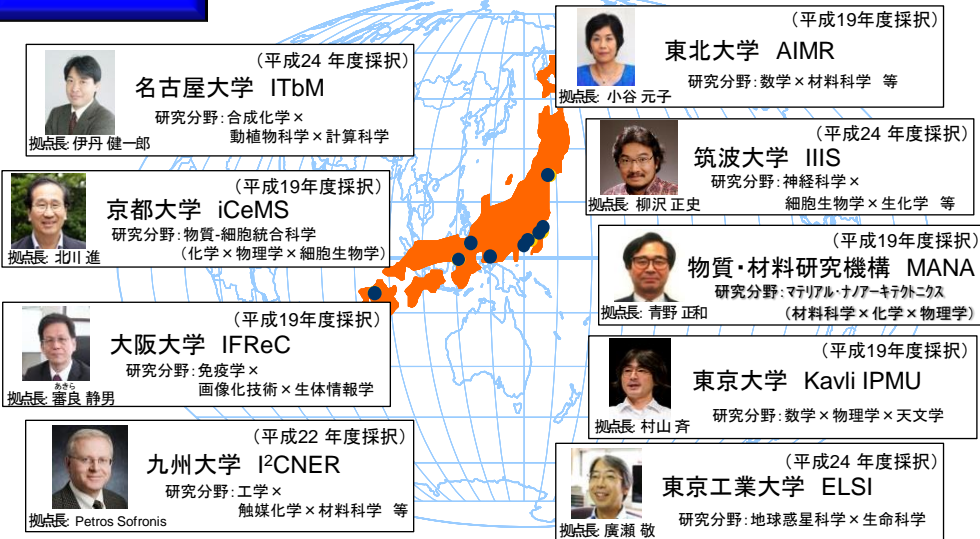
（平成24 年度採択）
名古屋大学 ITbM
研究分野：合成化学×
動植物科学×計算科学
拠点長: 伊丹 健一郎

（平成19年度採択）
京都大学 iCeMS
研究分野：物質-細胞統合科学
（化学×物理学×細胞生物学）
拠点長: 北川 進

（平成19年度採択）
大阪大学 IFReC
研究分野：免疫学×
画像化技術×生体情報学
拠点長: 審良 静男

（平成22 年度採択）
九州大学 I$^2$CNER
研究分野：工学×
触媒化学×材料科学 等
拠点長: Petros Sofronis

（平成19年度採択）
東北大学 AIMR
研究分野：数学×材料科学 等
拠点長: 小谷 元子

（平成24 年度採択）
筑波大学 IIIS
研究分野：神経科学×
細胞生物学×生化学 等
拠点長: 柳沢 正史

（平成19年度採択）
物質･材料研究機構 MANA
研究分野：マテリアル・ナノアーキテクトニクス
（材料科学×化学×物理学）
拠点長: 青野 正和

（平成19年度採択）
東京大学 Kavli IPMU
研究分野：数学×物理学×天文学
拠点長: 村山 斉

（平成24 年度採択）
東京工業大学 ELSI
研究分野：地球惑星科学×生命科学
拠点長: 廣瀬 敬